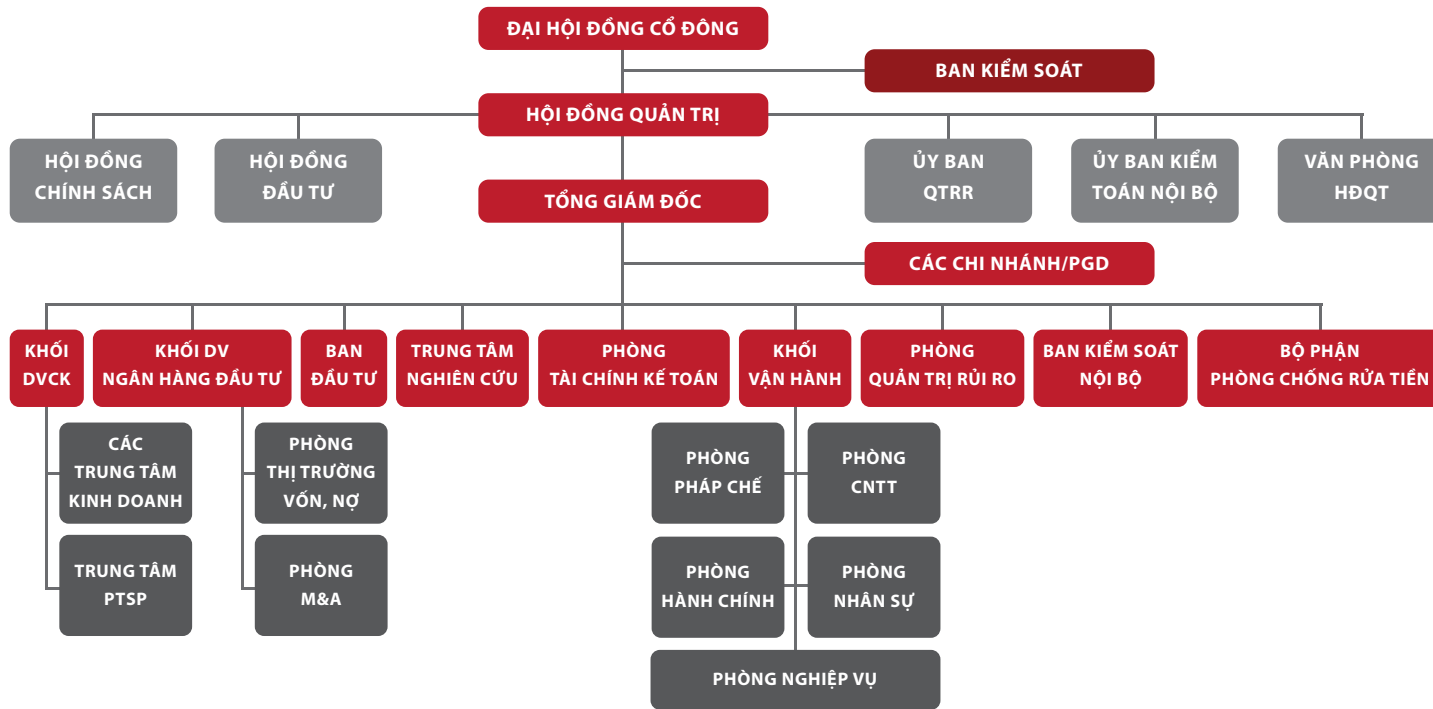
ĐẠI HỘI ĐỒNG CỔ ĐÔNG

BAN KIỂM SOÁT

HỘI ĐỒNG QUẢN TRỊ

HỘI ĐỒNG CHÍNH SÁCH

HỘI ĐỒNG ĐẦU TƯ

ỦY BAN QTRR

ỦY BAN KIỂM TOÁN NỘI BỘ

VĂN PHÒNG HĐQT

TỔNG GIÁM ĐỐC

CÁC CHI NHÁNH/PGD

KHỐI DVCK

KHỐI DV NGÂN HÀNG ĐẦU TƯ

BAN ĐẦU TƯ

TRUNG TÂM NGHIÊN CỨU

PHÒNG TÀI CHÍNH KẾ TOÁN

KHỐI VẬN HÀNH

PHÒNG QUẢN TRỊ RỦI RO

BAN KIỂM SOÁT NỘI BỘ

BỘ PHẬN PHÒNG CHỐNG RỬA TIỀN

CÁC TRUNG TÂM KINH DOANH

TRUNG TÂM PTSP

PHÒNG THỊ TRƯỜNG VỐN, NỢ

PHÒNG M&A

PHÒNG PHÁP CHẾ

PHÒNG CNTT

PHÒNG HÀNH CHÍNH

PHÒNG NHÂN SỰ

PHÒNG NGHIỆP VỤ